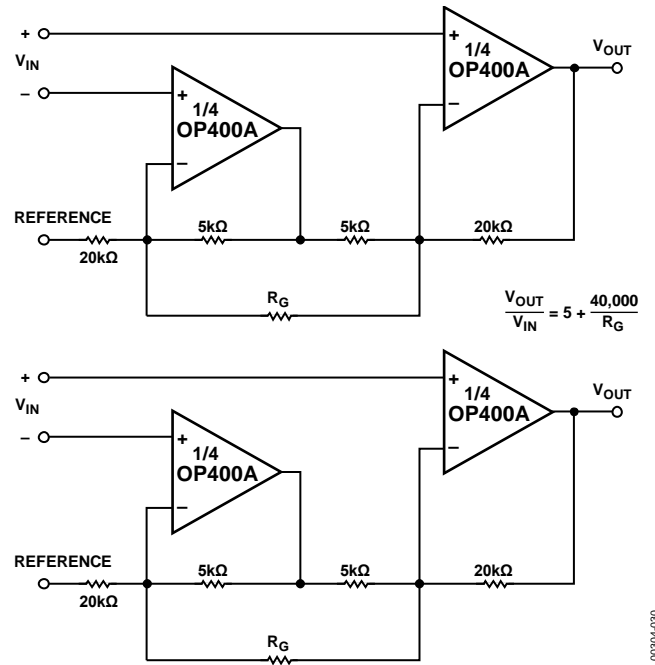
+
$V_{IN}$
–
+
1/4
OP400A
–
+
1/4
OP400A
–
$V_{OUT}$
REFERENCE
20kΩ
5kΩ
5kΩ
20kΩ
$R_G$
$\frac{V_{OUT}}{V_{IN}} = 5 + \frac{40,000}{R_G}$

+
$V_{IN}$
–
+
1/4
OP400A
–
+
1/4
OP400A
–
$V_{OUT}$
REFERENCE
20kΩ
5kΩ
5kΩ
20kΩ
$R_G$
00304-030